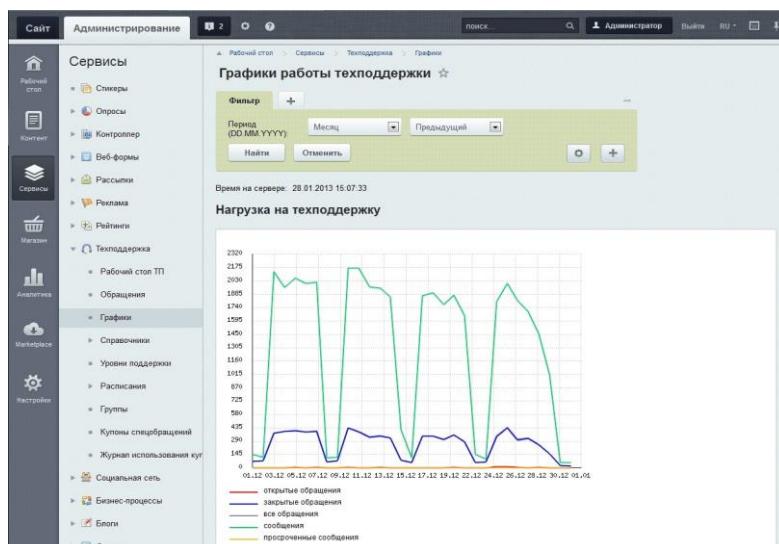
Сайт Администрирование 2 поиск... Администратор Выйти RU

Рабочий стол
Контент
Сервисы
Магазин
Аналитика
Marketplace
Настройки

Сервисы
Стикеры
Опросы
Контроллер
Веб-формы
Рассылки
Реклама
Рейтинги
Техподдержка
Рабочий стол ТП
Обращения
Графики
Справочники
Уровни поддержки
Расписания
Группы
Купоны спецобращений
Журнал использования куп
Социальная сеть
Бизнес-процессы
Блоги

Рабочий стол > Сервисы > Техподдержка > Графики

Графики работы техподдержки ☆

Фильтр +

Период (DD.MM.YYYY): Месяц Предыдущий

Найти Отменить

Время на сервере: 28.01.2013 15:07:33

Нагрузка на техподдержку

2320
2175
2030
1885
1740
1595
1450
1305
1160
1015
870
725
580
435
290
145
0

01.12 03.12 05.12 07.12 09.12 11.12 13.12 15.12 17.12 19.12 22.12 24.12 26.12 28.12 30.12 01.01

открытые обращения
закрытые обращения
все обращения
сообщения
просроченные сообщения